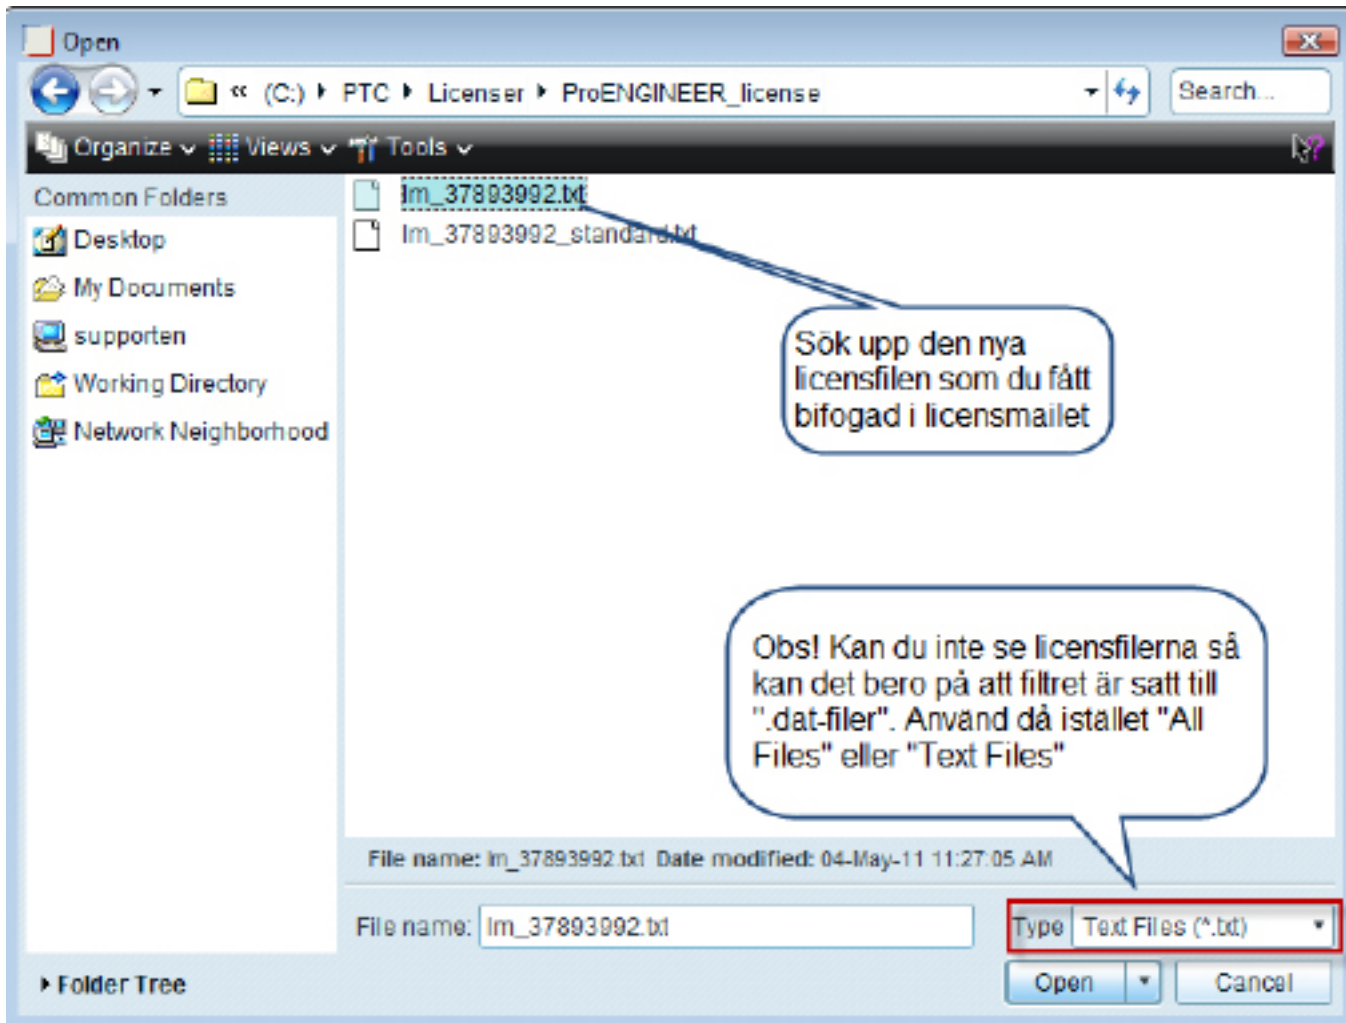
Open

« (C:) ▸ PTC ▸ Licenser ▸ ProENGINEER_license

Search...

Organize Views Tools

Common Folders

Desktop

My Documents

supporten

Working Directory

Network Neighborhood

lm_37893992.txt

lm_37893992_standard.txt

Sök upp den nya licensfilen som du fått bifogad i licensmailet

Obs! Kan du inte se licensfilerna så kan det bero på att filtret är satt till ".dat-filer". Använd då istället "All Files" eller "Text Files"

File name: lm_37893992.txt Date modified: 04-May-11 11:27:05 AM

File name: lm_37893992.txt

Type Text Files (*.txt)

Folder Tree

Open

Cancel